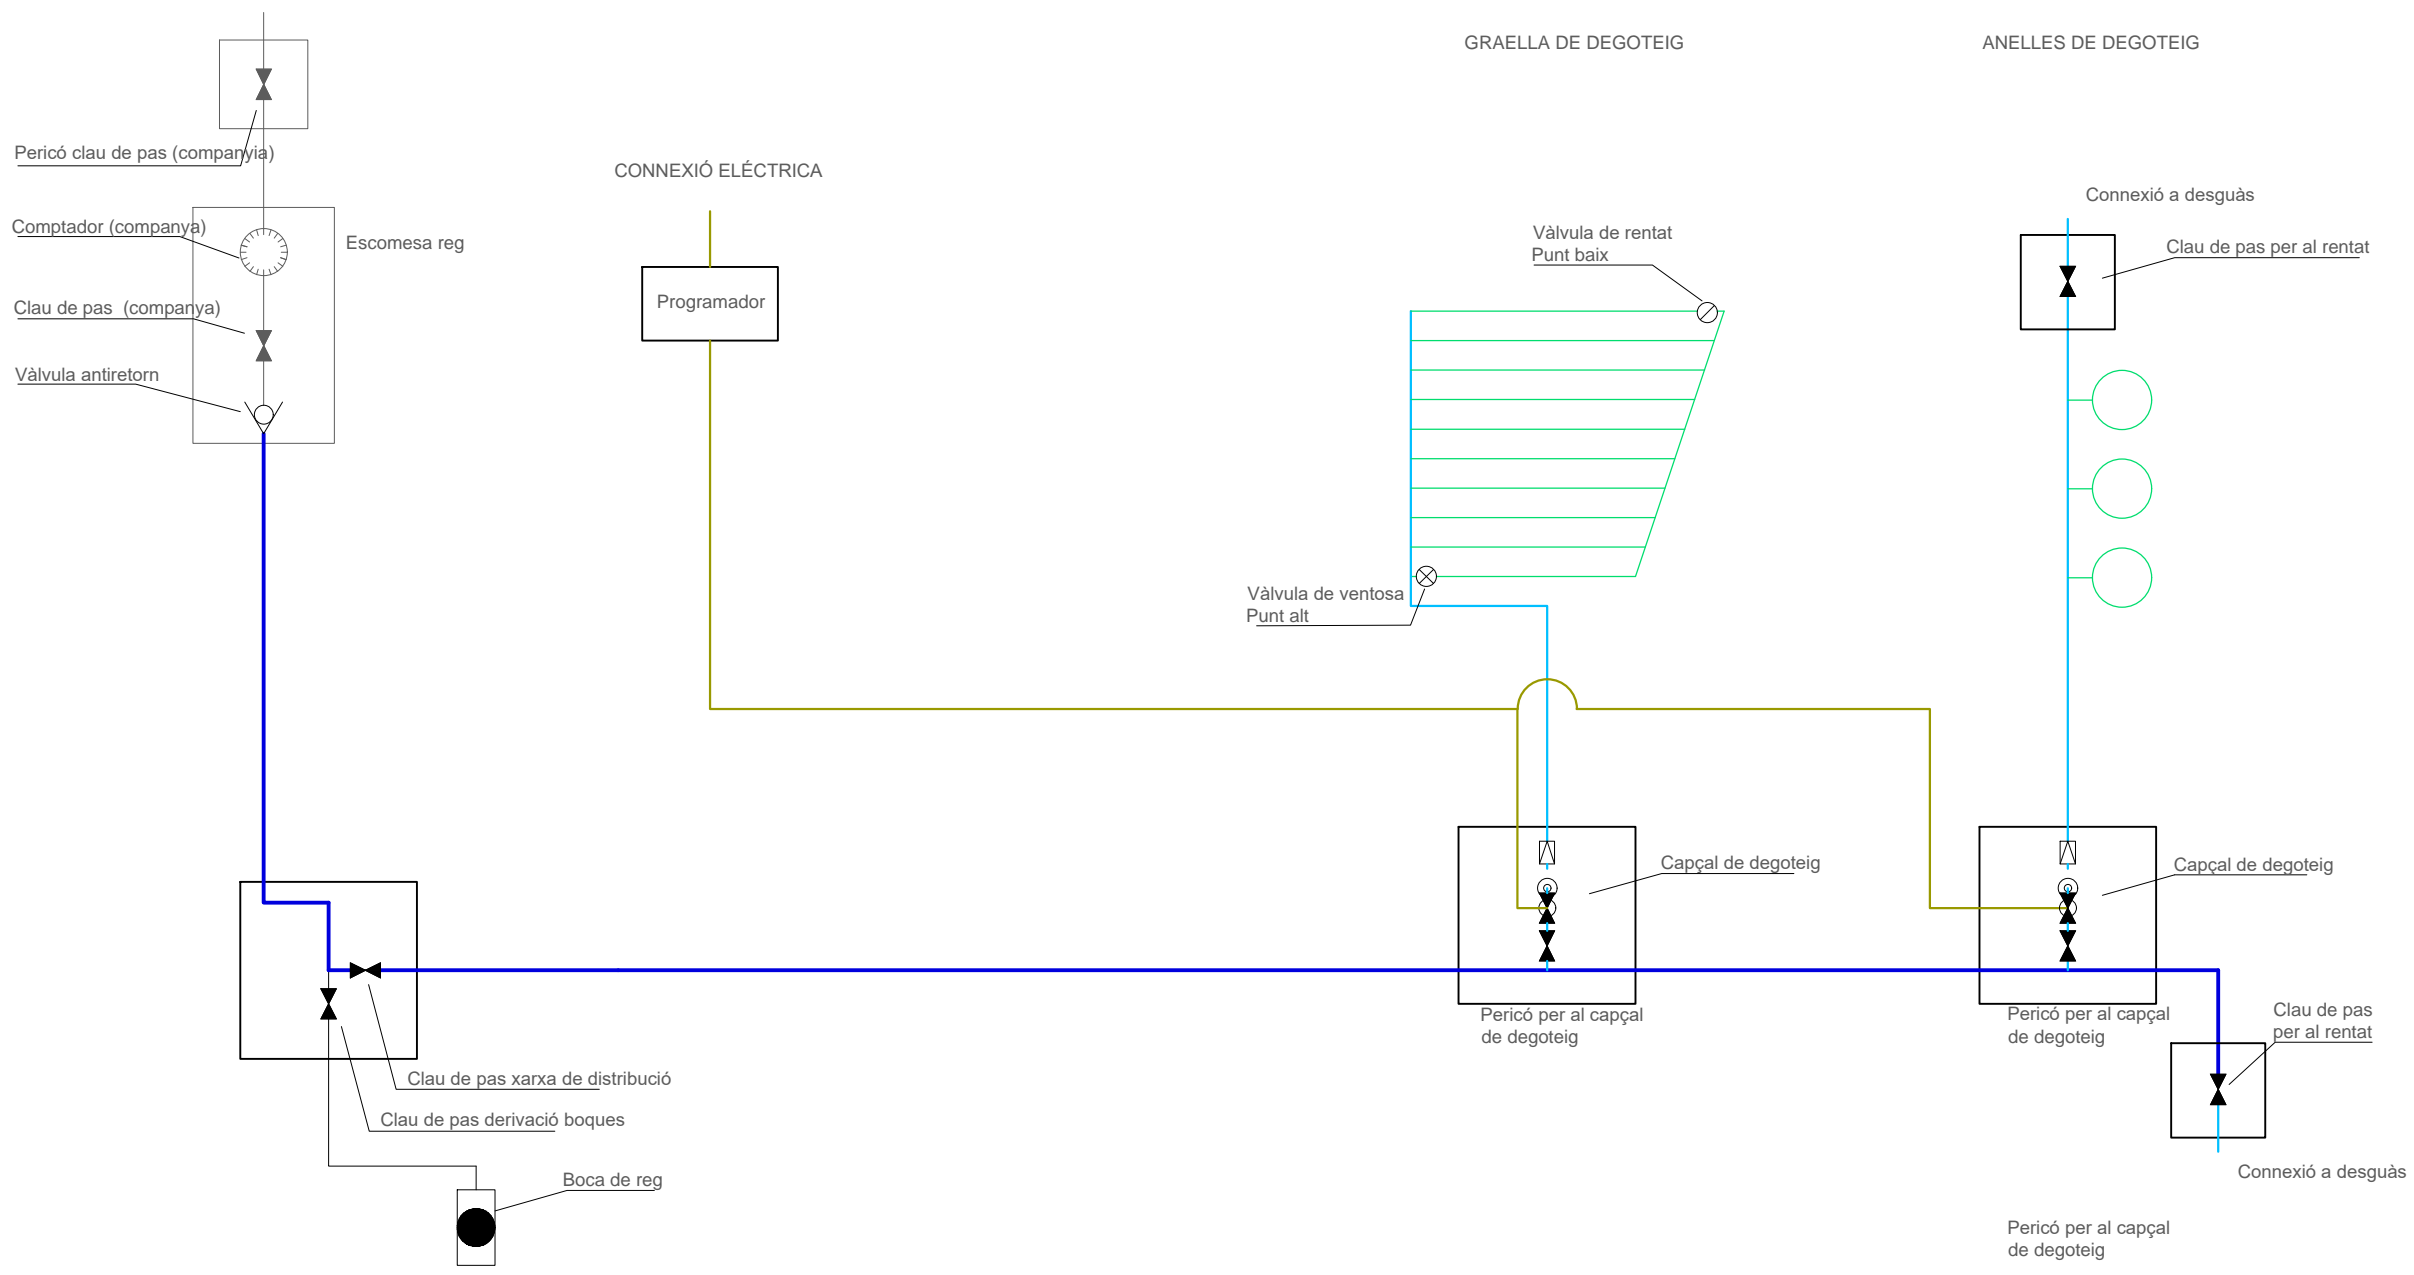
GRAELLA DE DEGOTEIG

ANELLES DE DEGOTEIG

Pericó clau de pas (companyia)

CONNEXIÓ ELÉCTRICA

Connexió a desguàs

Comptador (companya)

Escomesa reg

Vàlvula de rentat
Punt baix

Clau de pas per al rentat

Programador

Clau de pas (companya)

Vàlvula antiretorn

Vàlvula de ventosa
Punt alt

Capçal de degoteig

Capçal de degoteig

Pericó per al capçal de degoteig

Pericó per al capçal de degoteig

Clau de pas per al rentat

Clau de pas xarxa de distribució

Clau de pas derivació boques

Connexió a desguàs

Boca de reg

Pericó per al capçal de degoteig